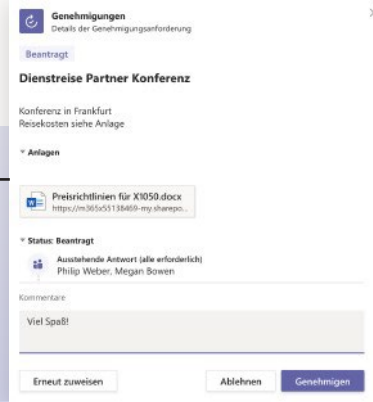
Genehmigungen
Details der Genehmigungsanforderung

Beantragt

Dienstreise Partner Konferenz

Konferenz in Frankfurt
Reisekosten siehe Anlage

Anlagen

Preisrichtlinien für X1050.docx
https://m365x55138469-my.sharepo...

Status: Beantragt

Ausstehende Antwort (alle erforderlich)
Philip Weber, Megan Bowen

Kommentare

Viel Spaß!

Erneut zuweisen

Ablehnen

Genehmigen